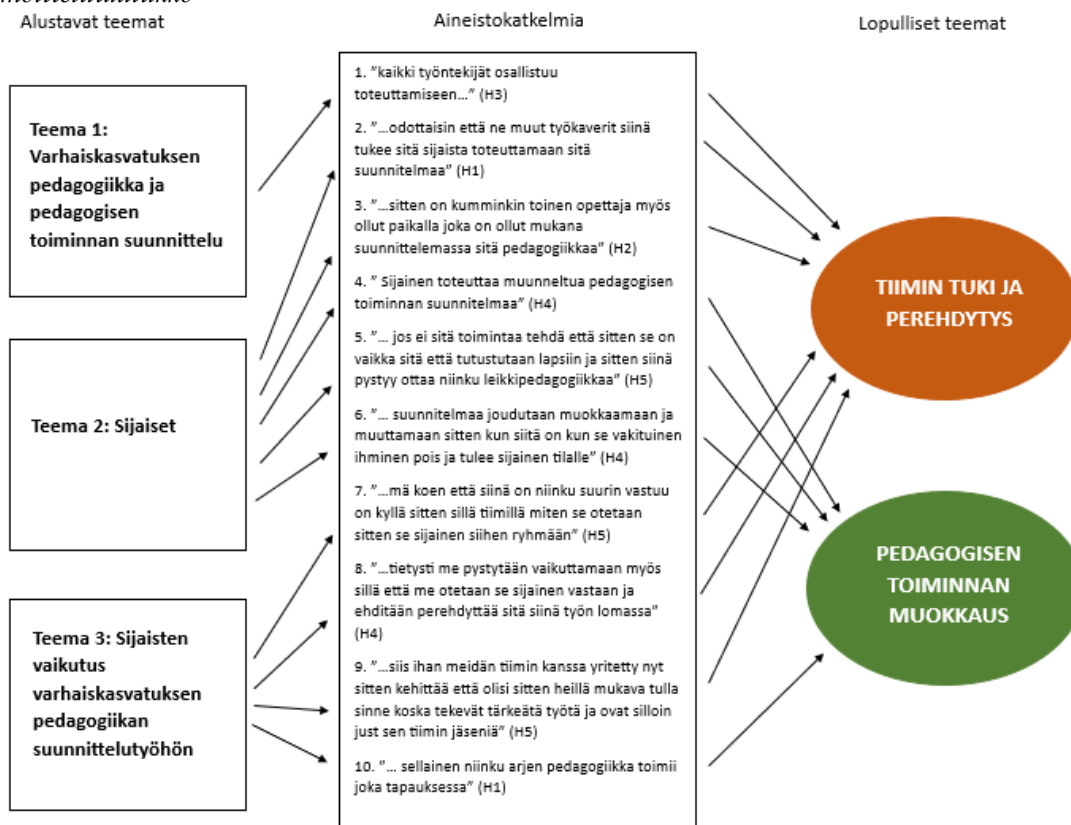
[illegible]

Alustavat teemat

Aineistokatkelmia

Lopulliset teemat

Teema 1: Varhaiskasvatuksen pedagogiikka ja pedagogisen toiminnan suunnittelu

Teema 2: Sijaiset

Teema 3: Sijaisten vaikutus varhaiskasvatuksen pedagogiikan suunnittelutyöhön

1. "kaikki työntekijät osallistuu toteuttamiseen…" (H3)

2. "…odottaisin että ne muut työkaverit siinä tukee sitä sijaista toteuttamaan sitä suunnitelmaa" (H1)

3. "…sitten on kumminkin toinen opettaja myös ollut paikalla joka on ollut mukana suunnittelemassa sitä pedagogiikkaa" (H2)

4. " Sijainen toteuttaa muunneltua pedagogisen toiminnan suunnitelmaa" (H4)

5. "… jos ei sitä toimintaa tehdä että sitten se on vaikka sitä että tutustutaan lapsiin ja sitten siinä pystyy ottaa niinku leikkipedagogiikkaa" (H5)

6. "… suunnitelmaa joudutaan muokkaamaan ja muuttamaan sitten kun siitä on kun se vakituinen ihminen pois ja tulee sijainen tilalle" (H4)

7. "…mä koen että siinä on niinku suurin vastuu on kyllä sitten sillä tiimillä miten se otetaan sitten se sijainen siihen ryhmään" (H5)

8. "…tietysti me pystytään vaikuttamaan myös sillä että me otetaan se sijainen vastaan ja ehditään perehdyttää sitä siinä työn lomassa" (H4)

9. "…siis ihan meidän tiimin kanssa yritetty nyt sitten kehittää että olisi sitten heillä mukava tulla sinne koska tekevät tärkeätä työtä ja ovat silloin just sen tiimin jäseniä" (H5)

10. "… sellainen niinku arjen pedagogiikka toimii joka tapauksessa" (H1)

TIIMIN TUKI JA PEREHDYTYS

PEDAGOGISEN TOIMINNAN MUOKKAUS